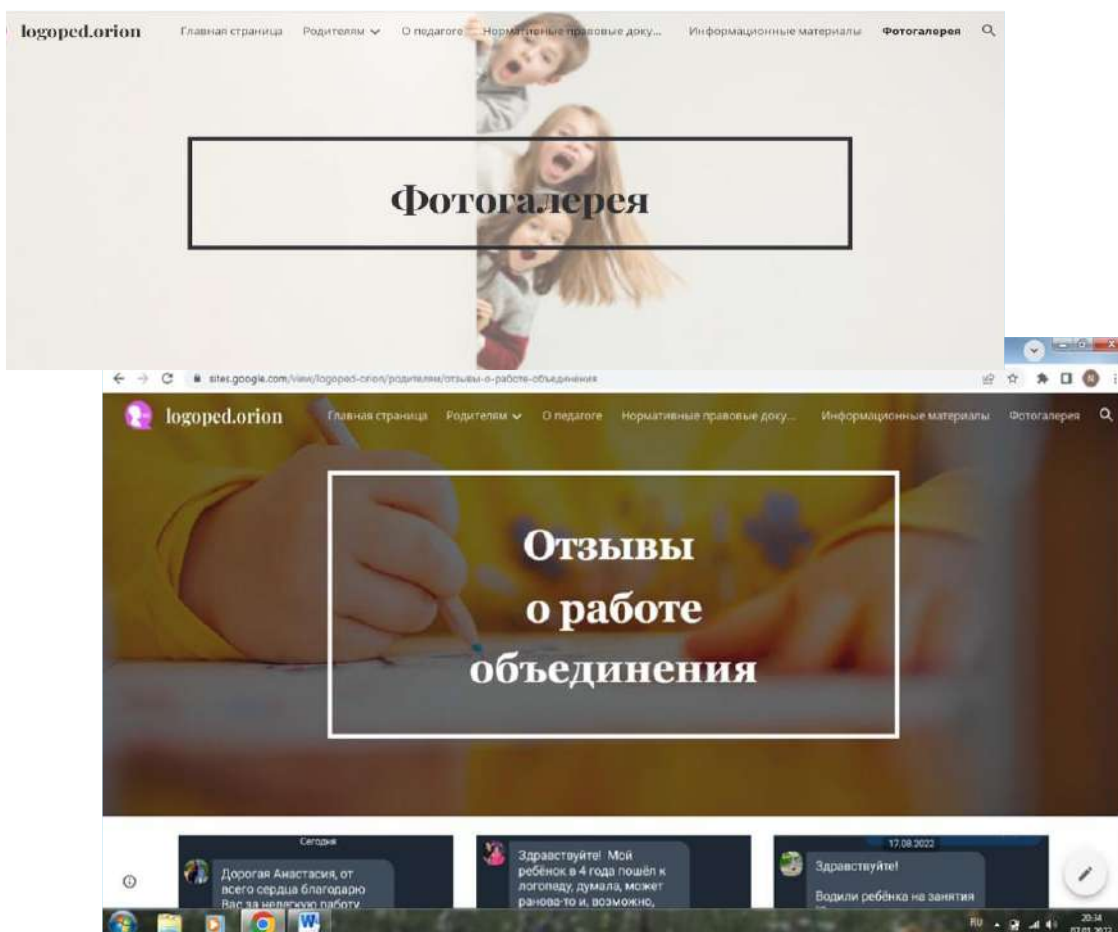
logoped.orion Главная страница Родителям О педагоге Нормативные правовые доку... Информационные материалы Фотогалерея

Фотогалерея

sites.google.com/view/logoped-orion/родителям/отзывы-о-работе-объединения

logoped.orion Главная страница Родителям О педагоге Нормативные правовые доку... Информационные материалы Фотогалерея

Отзывы о работе объединения

Сегодня

Дорогая Анастасия, от всего сердца благодарю Вас за нелёгкую работу

Здравствуйте! Мой ребёнок в 4 года пошёл к логопеду, думала, может рановато и, возможно,

17.08.2022

Здравствуйте!

Водили ребёнка на занятия

RU 20:34